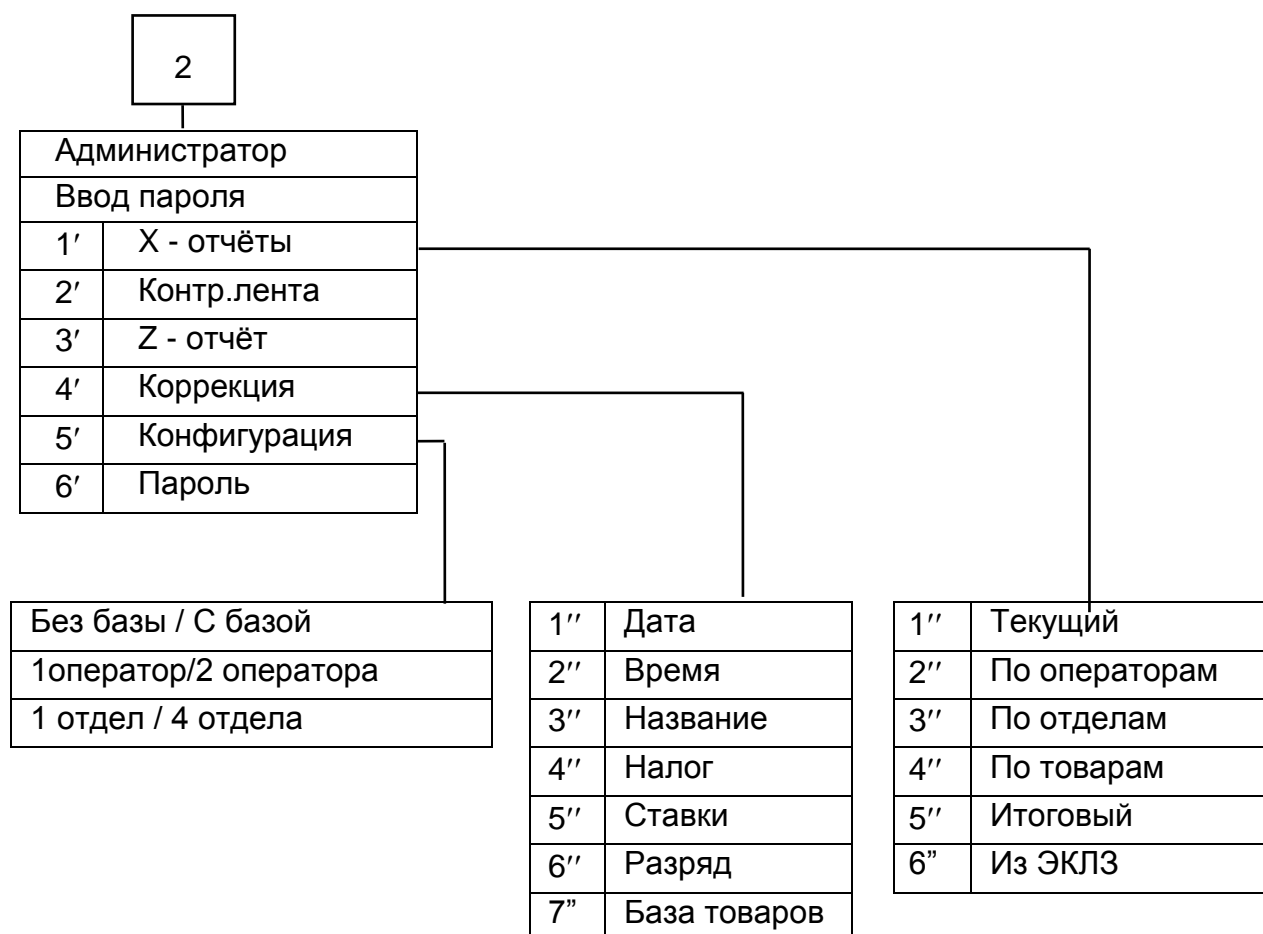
2

| Администратор | |
|---|---|
| Ввод пароля | |
| 1′ | X - отчёты |
| 2′ | Контр.лента |
| 3′ | Z - отчёт |
| 4′ | Коррекция |
| 5′ | Конфигурация |
| 6′ | Пароль |

| Без базы / С базой |
|---|
| 1оператор/2 оператора |
| 1 отдел / 4 отдела |

| | |
|---|---|
| 1′′ | Дата |
| 2′′ | Время |
| 3′′ | Название |
| 4′′ | Налог |
| 5′′ | Ставки |
| 6′′ | Разряд |
| 7" | База товаров |

| | |
|---|---|
| 1′′ | Текущий |
| 2′′ | По операторам |
| 3′′ | По отделам |
| 4′′ | По товарам |
| 5′′ | Итоговый |
| 6" | Из ЭКЛЗ |